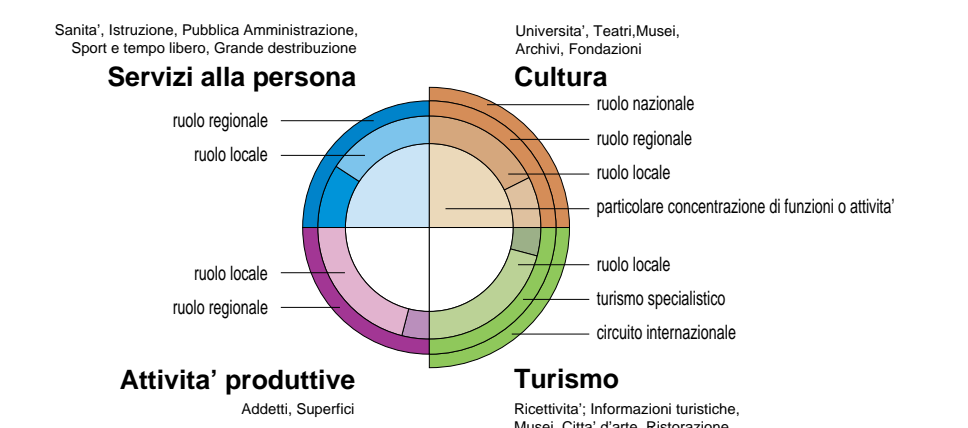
Sanita', Istruzione, Pubblica Amministrazione, Sport e tempo libero, Grande destribuzione

Servizi alla persona

Universita', Teatri,Musei, Archivi, Fondazioni

Cultura

ruolo regionale

ruolo locale

ruolo nazionale

ruolo regionale

ruolo locale

particolare concentrazione di funzioni o attivita'

ruolo locale

ruolo regionale

ruolo locale

turismo specialistico

circuito internazionale

Attivita' produttive

Addetti, Superfici

Turismo

Ricettivita'; Informazioni turistiche, Musei, Citta' d'arte, Ristorazione